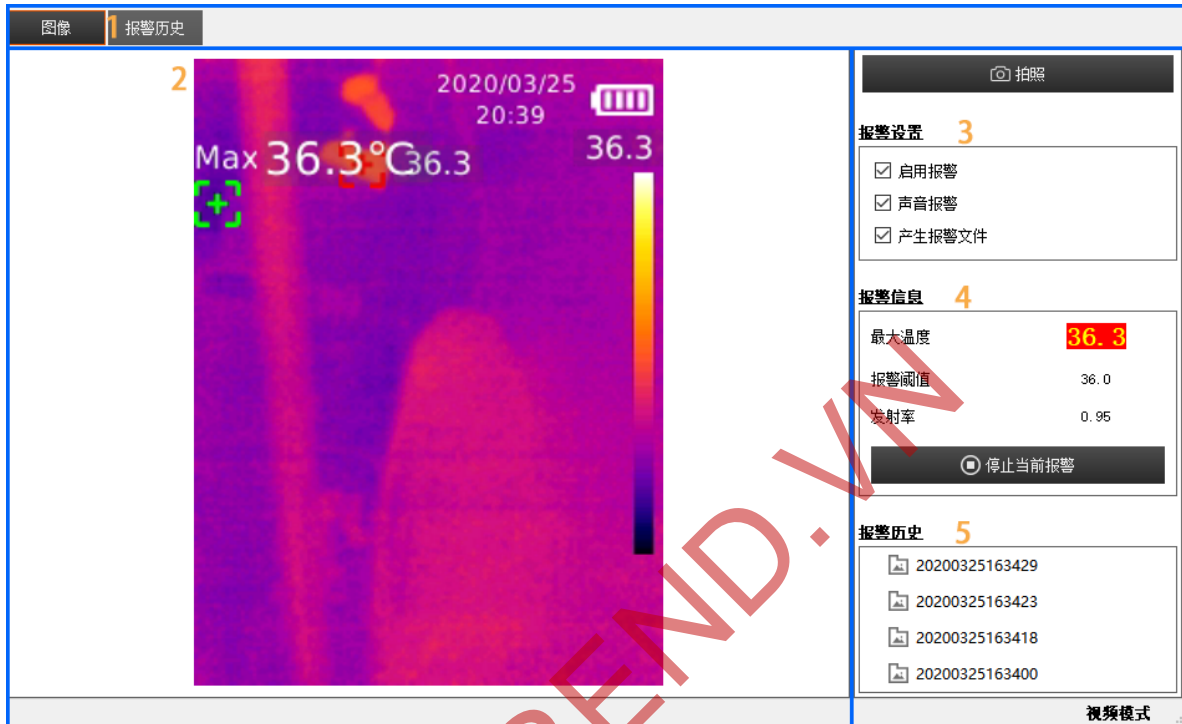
图像 1 报警历史

2

2020/03/25
20:39

Max 36.3°C 36.3

36.3

拍照

报警设置 3

☑ 启用报警
☑ 声音报警
☑ 产生报警文件

报警信息 4

最大温度 36.3
报警阈值 36.0
发射率 0.95

停止当前报警

报警历史 5

20200325163429
20200325163423
20200325163418
20200325163400

视频模式

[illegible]END.VN